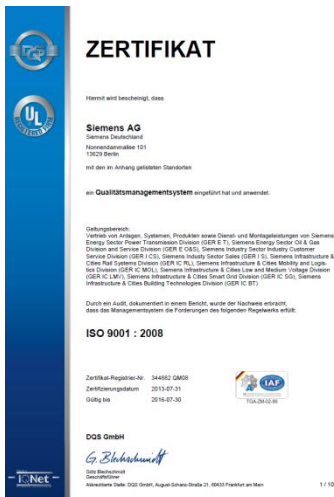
ZERTIFIKAT

Hiermit wird bescheinigt, dass

Siemens AG
Siemens Deutschland
Nonnendammallee 101
13629 Berlin

mit den im Anhang gelisteten Standorten

ein Qualitätsmanagementsystem eingeführt hat und anwendet.

Geltungsbereich:
Vertrieb von Anlagen, Systemen, Produkten sowie Dienst- und Montageleistungen von Siemens Energy Sector Power Transmission Division (GER E T), Siemens Energy Sector Oil & Gas Division and Service Division (GER E O&S), Siemens Industry Sector Industry Customer Service Division (GER I CS), Siemens Industry Sector Sales (GER I S), Siemens Infrastructure & Cities Rail Systems Division (GER IC RL), Siemens Infrastructure & Cities Mobility and Logistics Division (GER IC MOL), Siemens Infrastructure & Cities Low and Medium Voltage Division (GER IC LMV), Siemens Infrastructure & Cities Smart Grid Division (GER IC SG), Siemens Infrastructure & Cities Building Technologies Division (GER IC BT)

Durch ein Audit, dokumentiert in einem Bericht, wurde der Nachweis erbracht, dass das Managementsystem die Forderungen des folgenden Regelwerks erfüllt:

ISO 9001 : 2008

Zertifikat-Registrier-Nr. 344662 QM08
Zertifizierungsdatum 2013-07-31
Gültig bis 2016-07-30

IAF
TGA-ZM-02-96

DQS GmbH

G. Blechschmidt
Götz Blechschmidt
Geschäftsführer

Akkreditierte Stelle: DQS GmbH, August-Schanz-Straße 21, 60433 Frankfurt am Main

1 / 10

IQNet

UL